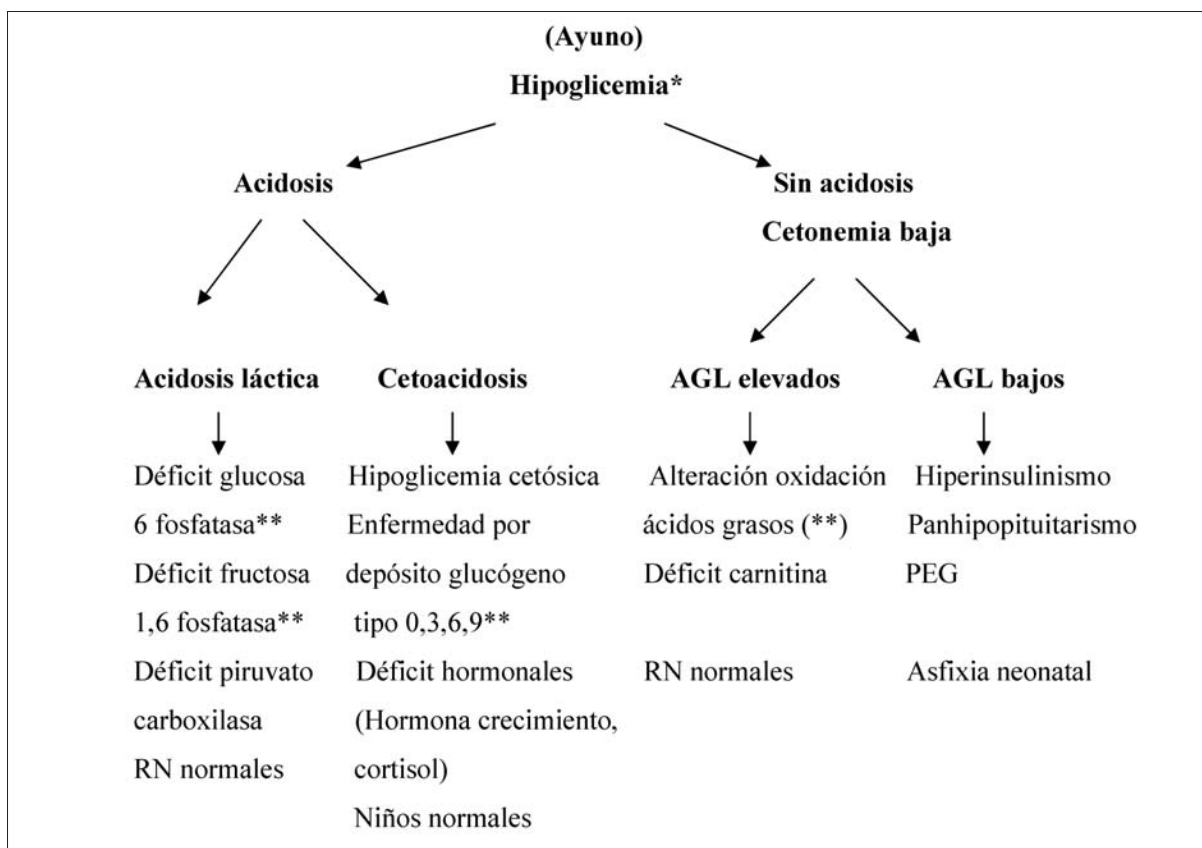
(Ayuno)
Hipoglicemia*

Acidosis

Sin acidosis
Cetonemia baja

Acidosis láctica

Déficit glucosa 6 fosfatasa**
Déficit fructosa 1,6 fosfatasa**
Déficit piruvato carboxilasa
RN normales

Cetoacidosis

Hipoglicemia cetósica
Enfermedad por depósito glucógeno tipo 0,3,6,9**
Déficit hormonales (Hormona crecimiento, cortisol)
Niños normales

AGL elevados

Alteración oxidación ácidos grasos (**)
Déficit carnitina

RN normales

AGL bajos

Hiperinsulinismo
Panhipopituitarismo
PEG

Asfixia neonatal